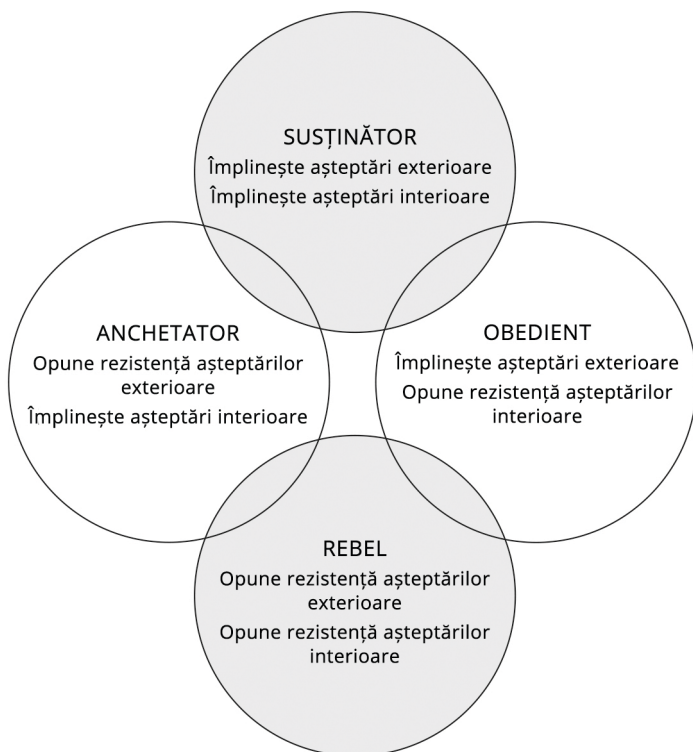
SUSȚINĂTOR
Împlinește așteptări exterioare
Împlinește așteptări interioare

ANCHETATOR
Opune rezistență așteptărilor exterioare
Împlinește așteptări interioare

OBEDIENT
Împlinește așteptări exterioare
Opune rezistență așteptărilor interioare

REBEL
Opune rezistență așteptărilor exterioare
Opune rezistență așteptărilor interioare